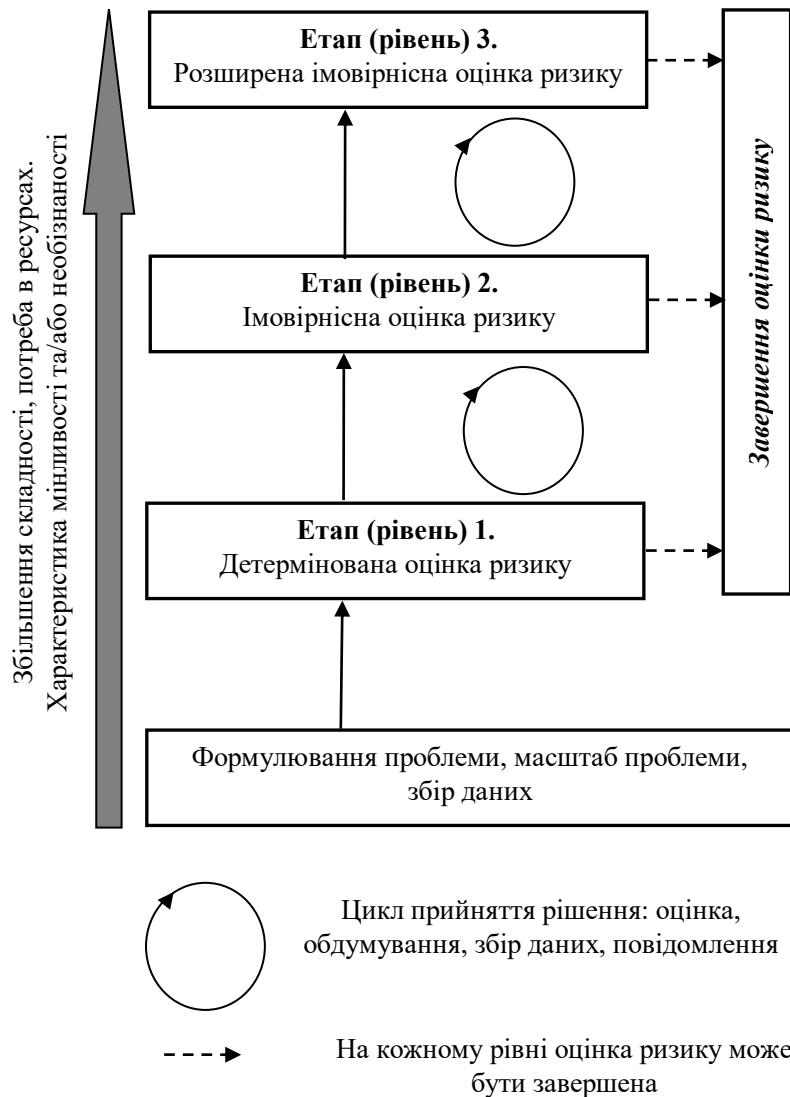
Збільшення складності, потреба в ресурсах. Характеристика мінливості та/або необізнаності

**Етап (рівень) 3.**
Розширена імовірнісна оцінка ризику

**Етап (рівень) 2.**
Імовірнісна оцінка ризику

**Етап (рівень) 1.**
Детермінована оцінка ризику

Формулювання проблеми, масштаб проблеми, збір даних

*Завершення оцінки ризику*

Цикл прийняття рішення: оцінка, обдумування, збір даних, повідомлення

На кожному рівні оцінка ризику може бути завершена